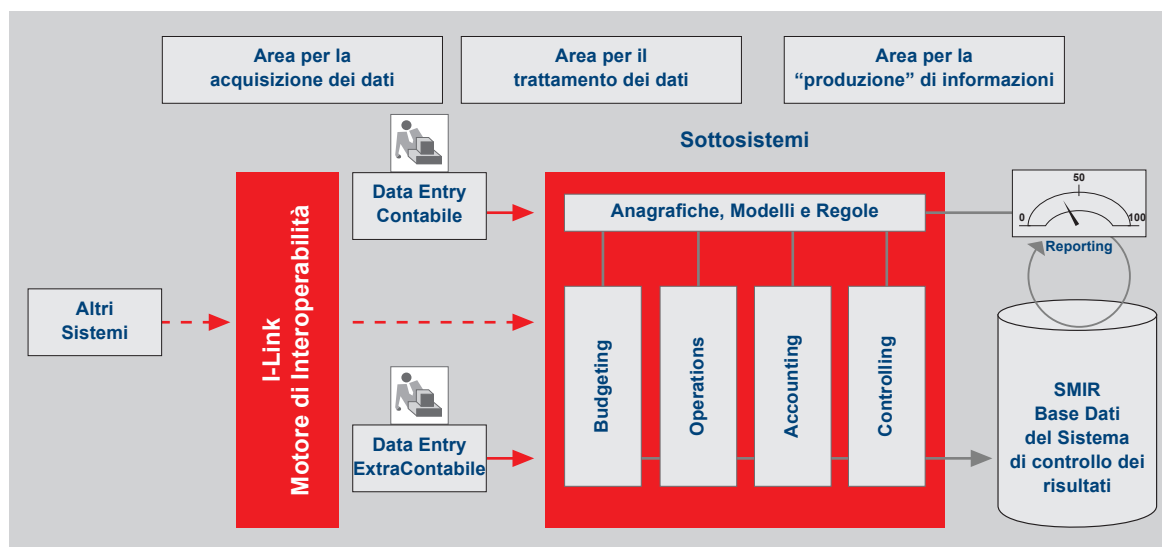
Area per la acquisizione dei dati

Area per il trattamento dei dati

Area per la "produzione" di informazioni

Sottosistemi

Data Entry Contabile

I-Link
Motore di Interoperabilità

Anagrafiche, Modelli e Regole

50
0
100
Reporting

Altri Sistemi

Budgeting

Operations

Accounting

Controlling

Data Entry ExtraContabile

SMIR
Base Dati del Sistema di controllo dei risultati